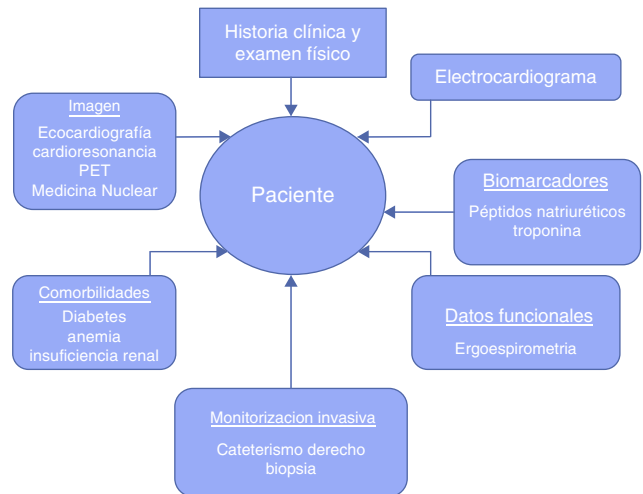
Historia clínica y examen físico

Electrocardiograma

Imagen
Ecocardiografía
cardioresonancia
PET
Medicina Nuclear

Paciente

Biomarcadores
Péptidos natriuréticos
troponina

Comorbilidades
Diabetes
anemia
insuficiencia renal

Datos funcionales
Ergoespirometria

Monitorizacion invasiva
Cateterismo derecho
biopsia